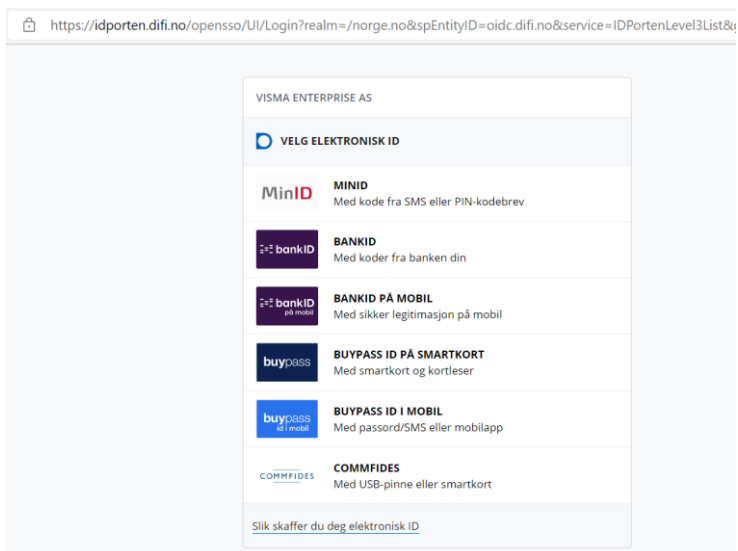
https://idporten.difi.no/opensso/UI/Login?realm=/norge.no&spEntityID=oidc.difi.no&service=IDPortenLevel3List&

VISMA ENTERPRISE AS

VELG ELEKTRONISK ID

MinID
MINID
Med kode fra SMS eller PIN-kodebrev

bankID
BANKID
Med koder fra banken din

bankID på mobil
BANKID PÅ MOBIL
Med sikker legitimasjon på mobil

buypass
BUYPASS ID PÅ SMARTKORT
Med smartkort og kortleser

buypass id i mobil
BUYPASS ID I MOBIL
Med passord/SMS eller mobilapp

COMMFIDES
COMMFIDES
Med USB-pinne eller smartkort

Slik skaffer du deg elektronisk ID